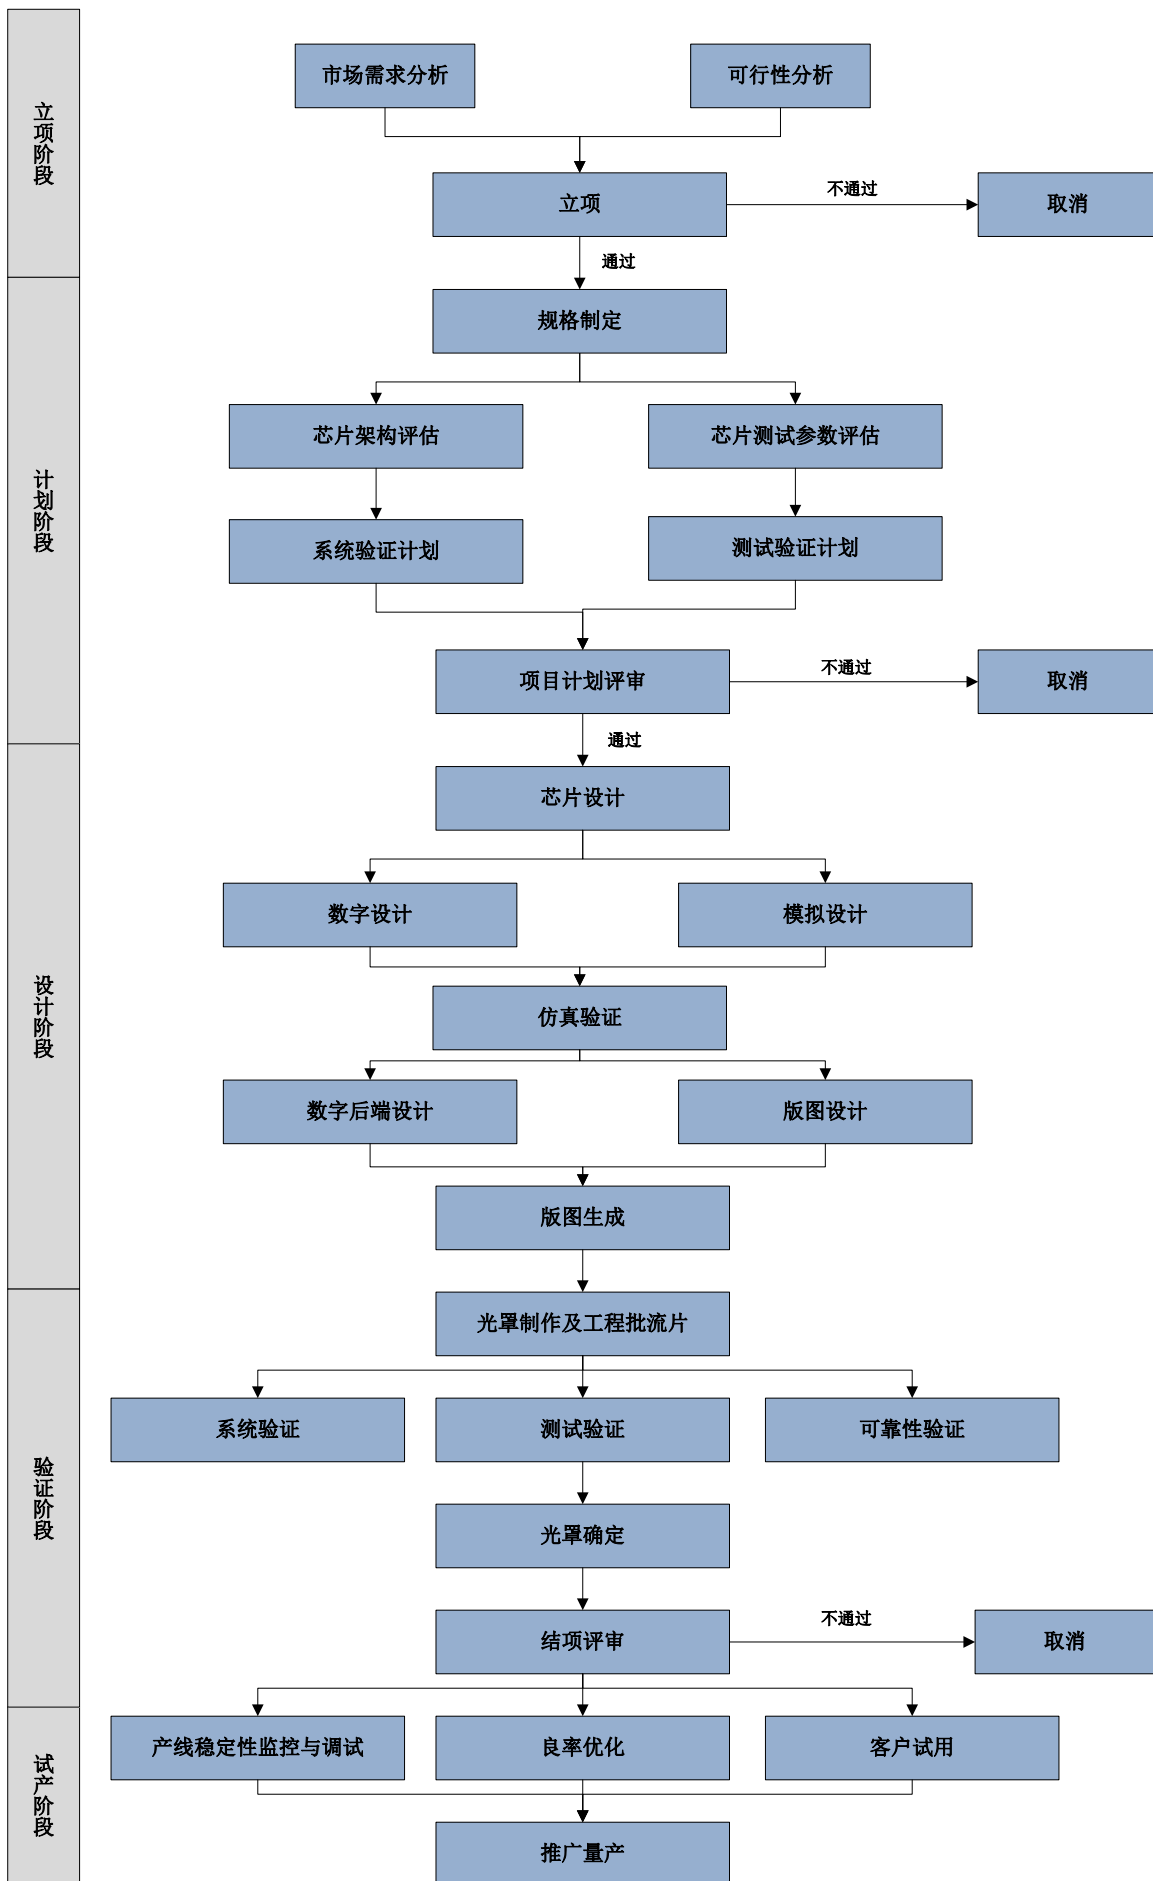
立项阶段

市场需求分析
可行性分析
立项
不通过
取消
通过

计划阶段

规格制定
芯片架构评估
芯片测试参数评估
系统验证计划
测试验证计划
项目计划评审
不通过
取消
通过

设计阶段

芯片设计
数字设计
模拟设计
仿真验证
数字后端设计
版图设计
版图生成

验证阶段

光罩制作及工程批流片
系统验证
测试验证
可靠性验证
光罩确定
结项评审
不通过
取消

试产阶段

产线稳定性监控与调试
良率优化
客户试用
推广量产